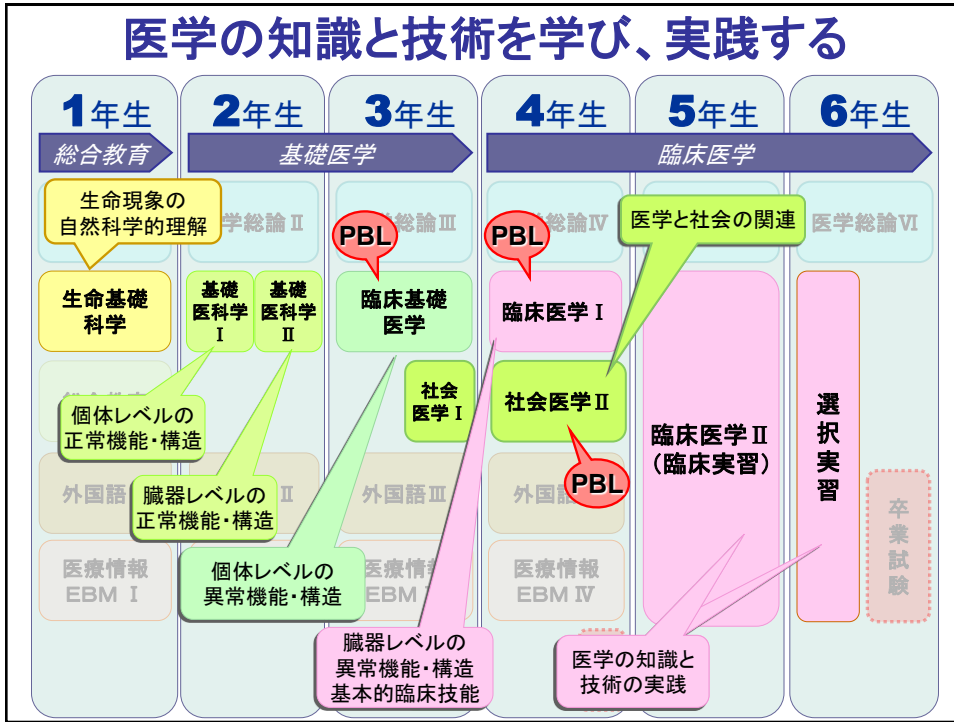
医学の知識と技術を学び、実践する

1年生 2年生 3年生 4年生 5年生 6年生

総合教育 基礎医学 臨床医学

生命現象の自然科学的理解

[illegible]学総論Ⅱ
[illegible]総論Ⅲ
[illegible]総論Ⅳ
医学と社会の関連
医学総論Ⅵ

PBL PBL

生命基礎科学

基礎医科学Ⅰ

基礎医科学Ⅱ

臨床基礎医学

臨床医学Ⅰ

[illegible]

社会医学Ⅰ

社会医学Ⅱ

臨床医学Ⅱ（臨床実習）

選択実習

個体レベルの正常機能・構造

PBL

外国語Ⅱ 外国語Ⅲ 外国語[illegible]

臓器レベルの正常機能・構造

卒業試験

医療情報EBMⅠ

個体レベルの異常機能・構造

医療情報EBM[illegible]

医療情報EBMⅣ

臓器レベルの異常機能・構造基本的臨床技能

医学の知識と技術の実践